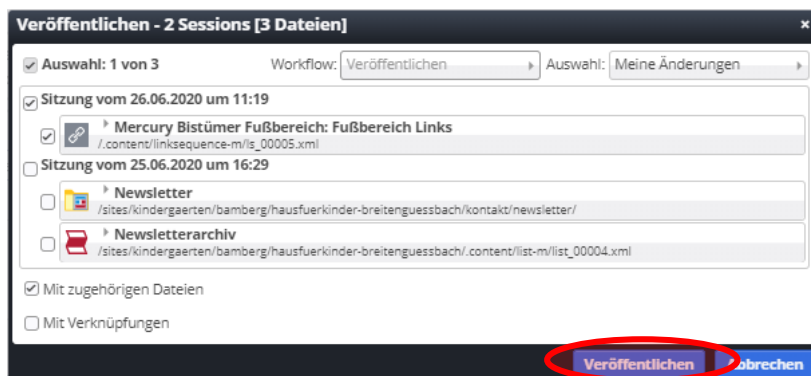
Veröffentlichen - 2 Sessions [3 Dateien]

×

Auswahl: 1 von 3

Workflow: Veröffentlichen

Auswahl: Meine Änderungen

Sitzung vom 26.06.2020 um 11:19

Mercury Bistümer Fußbereich: Fußbereich Links
/.content/linksequence-m/ls_00005.xml

Sitzung vom 25.06.2020 um 16:29

Newsletter
/sites/kindergaerten/bamberg/hausfuerkinder-breitenguessbach/kontakt/newsletter/

Newsletterarchiv
/sites/kindergaerten/bamberg/hausfuerkinder-breitenguessbach/.content/list-m/list_00004.xml

Mit zugehörigen Dateien

Mit Verknüpfungen

Veröffentlichen

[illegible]brechen